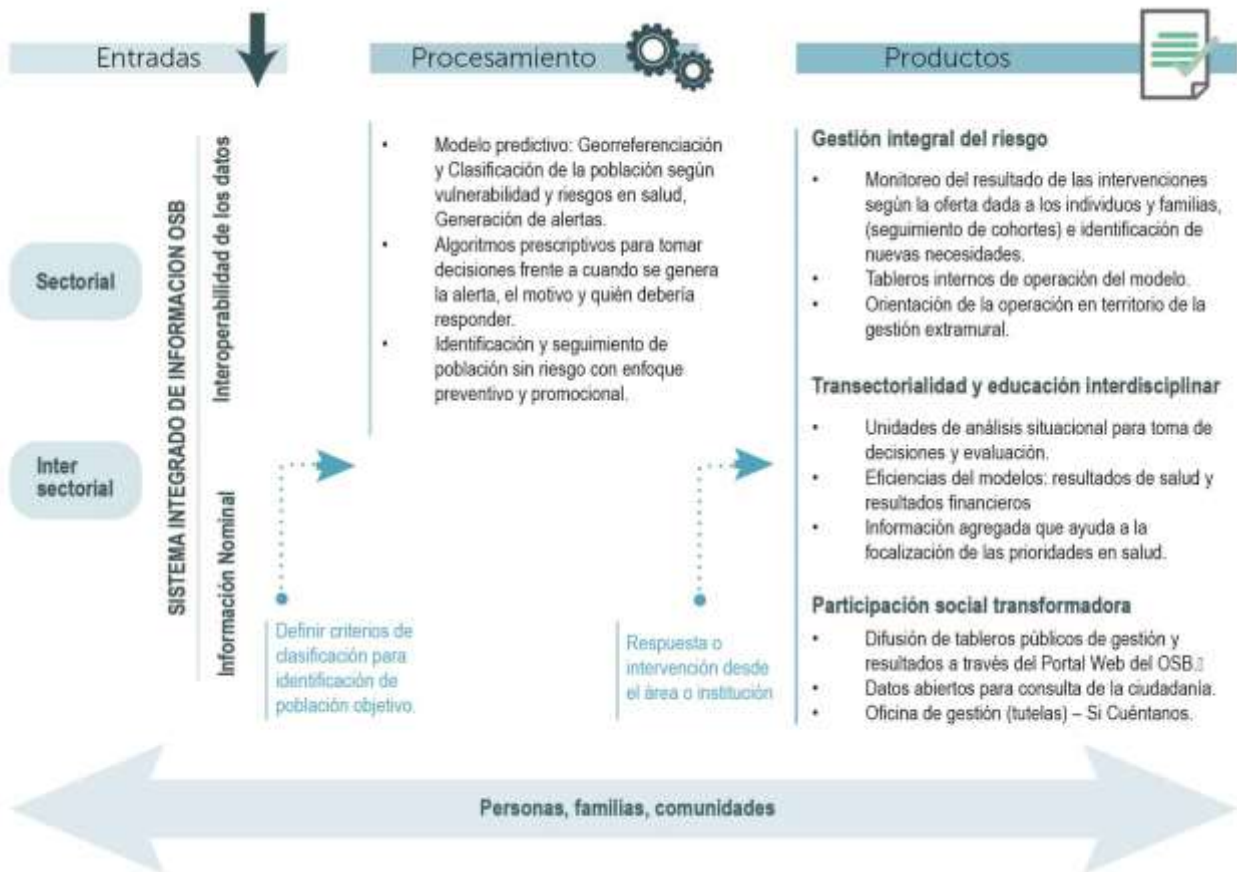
Entradas

Procesamiento

Productos

Sectorial

Inter sectorial

SISTEMA INTEGRADO DE INFORMACION OSB

Interoperabilidad de los datos

Información Nominal

- Modelo predictivo: Georreferenciación y Clasificación de la población según vulnerabilidad y riesgos en salud, Generación de alertas.
- Algoritmos prescriptivos para tomar decisiones frente a cuando se genera la alerta, el motivo y quién debería responder.
- Identificación y seguimiento de población sin riesgo con enfoque preventivo y promocional.

Definir criterios de clasificación para identificación de población objetivo.

Respuesta o intervención desde el área o institución

Gestión integral del riesgo

- Monitoreo del resultado de las intervenciones según la oferta dada a los individuos y familias, (seguimiento de cohortes) e identificación de nuevas necesidades.
- Tableros internos de operación del modelo.
- Orientación de la operación en territorio de la gestión extramural.

Transectorialidad y educación interdisciplinar

- Unidades de análisis situacional para toma de decisiones y evaluación.
- Eficiencias del modelos: resultados de salud y resultados financieros
- Información agregada que ayuda a la focalización de las prioridades en salud.

Participación social transformadora

- Difusión de tableros públicos de gestión y resultados a través del Portal Web del OSB.
- Datos abiertos para consulta de la ciudadanía.
- Oficina de gestión (tutelas) – Si Cuéntanos.

Personas, familias, comunidades